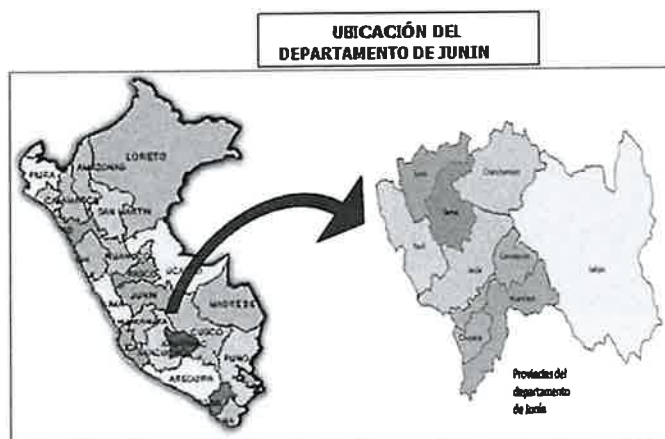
UBICACIÓN DEL DEPARTAMENTO DE JUNIN

LORETO
PIURA
AMAZONAS
CAJAMARCA
SAN MARTIN
UCAYALI
JUNIN
MADRE DE DIOS
CUSCO
PUNO
AREQUIPA

Junín
Chanchamayo
Tarma
Yauli
Jauja
Concepción
Satipo
Huancayo
Chupaca

Provincias del departamento de Junín